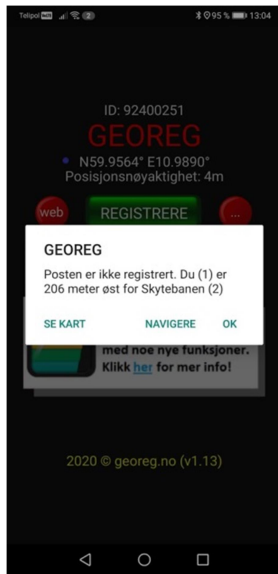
Telipol .ıl 2 95 % 13:04

ID: 92400251

GEOREG

N59.9564° E10.9890°
Posisjonsnøyaktighet: 4m

web REGISTRERE ...

GEOREG

Posten er ikke registrert. Du (1) er 206 meter øst for Skytebanen (2)

SE KART NAVIGERE OK

med noe nye funksjoner. Klikk her for mer info!

2020 © georeg.no (v1.13)